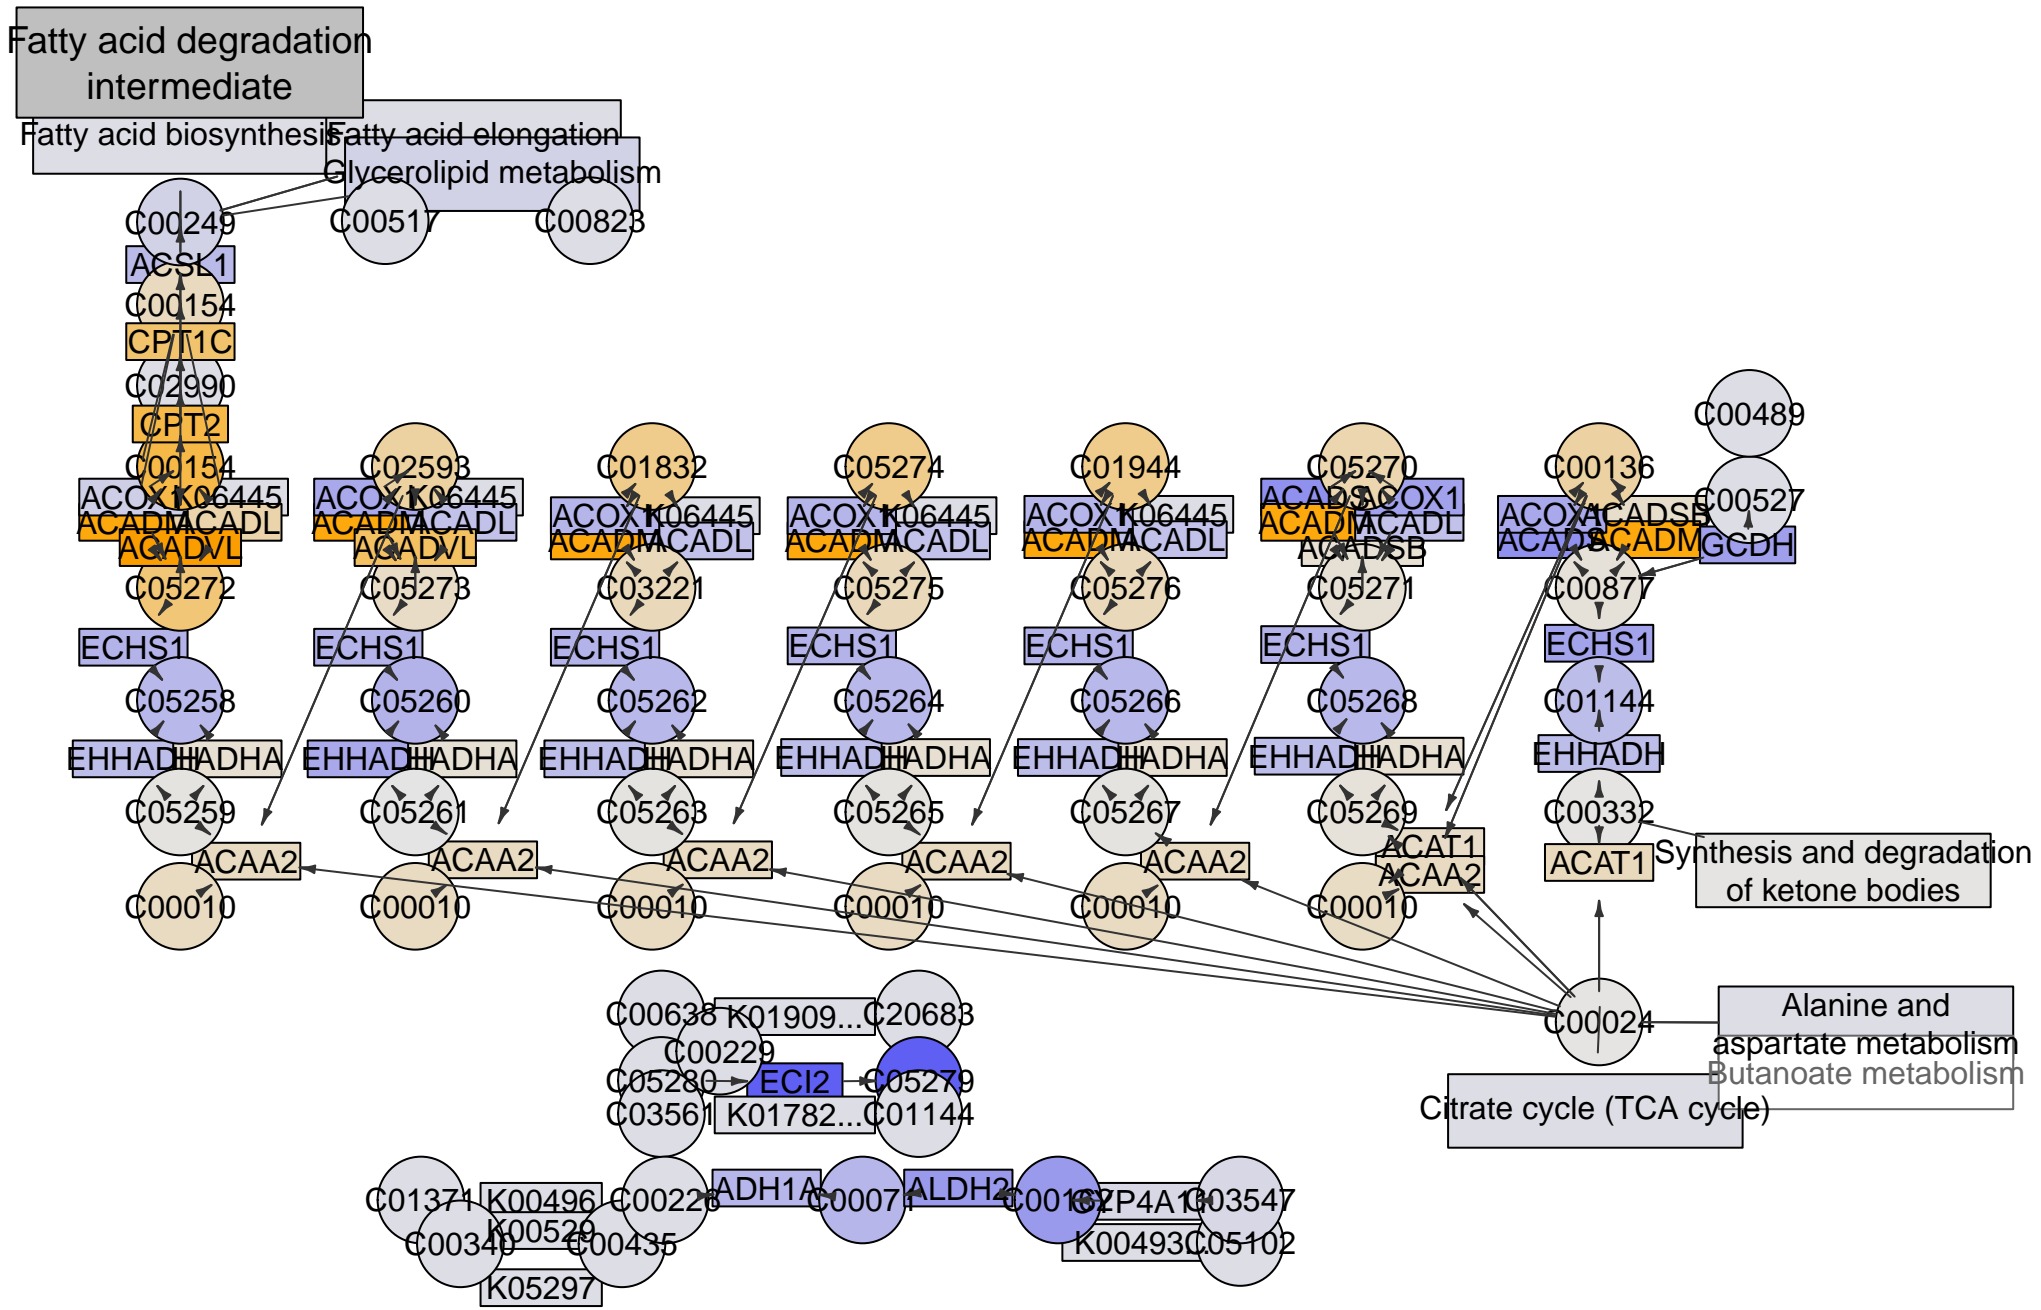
Fatty acid degradation intermediate

Fatty acid biosynthesis Fatty acid elongation
Glycerolipid metabolism

C00249 C00517 C00823
ACSL1
C00154
CPT1C
C02990
CPT2
C00154
ACOX1 K06445
ACADM ACADL
ACADVL
C05272
ECHS1
C05258
EHHADH HADHA
C05259
ACAA2
C00010

C02593
ACOX1 K06445
ACADM ACADL
ACADVL
C05273
ECHS1
C05260
EHHADH HADHA
C05261
ACAA2
C00010

C01832
ACOX1 K06445
ACADM ACADL
C03221
ECHS1
C05262
EHHADH HADHA
C05263
ACAA2
C00010

C05274
ACOX1 K06445
ACADM ACADL
C05275
ECHS1
C05264
EHHADH HADHA
C05265
ACAA2
C00010

C01944
ACOX1 K06445
ACADM ACADL
C05276
ECHS1
C05266
EHHADH HADHA
C05267
ACAA2
C00010

C05270
ACADS ACOX1
ACADM ACADL
ACADSB
C05271
ECHS1
C05268
EHHADH HADHA
C05269
ACAT1
ACAA2
C00010

C00489
C00136
C00527
ACOX1 ACADSB
ACADS ACADM GCDH
C00877
ECHS1
C01144
EHHADH
C00332
ACAT1
Synthesis and degradation of ketone bodies

C00024
Alanine and aspartate metabolism
Butanoate metabolism
Citrate cycle (TCA cycle)

C00638 K01909... C20683
C00229
C05280 ECI2 C05279
C03561 K01782... C01144

C01371 K00496 C00226 ADH1A C00071 ALDH2 C00162 CYP4A11 C03547
C00340 K00529 C00435 K00493 C05102
K05297